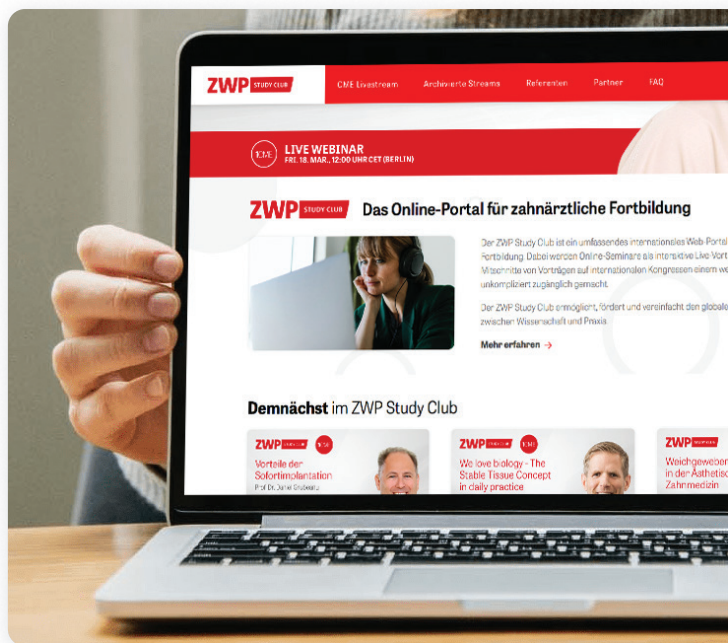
ZWP STUDY CLUB

CME Livestream
Archivierte Streams
Referenten
Partner
FAQ

CME
LIVE WEBINAR
FRI. 18. MAR., 12:00 UHR CET (BERLIN)

ZWP STUDY CLUB
Das Online-Portal für zahnärztliche Fortbildung

Der ZWP Study Club ist ein umfassendes internationales Web-Portal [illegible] Fortbildung. Dabei werden Online-Seminare als interaktive Live-Vort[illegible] Mitschnitte von Vorträgen auf internationalen Kongressen einem we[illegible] unkompliziert zugänglich gemacht.

Der ZWP Study Club ermöglicht, fördert und vereinfacht den globale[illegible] zwischen Wissenschaft und Praxis.

Mehr erfahren →

Demnächst im ZWP Study Club

ZWP STUDY CLUB
Vorteile der Sofortimplantation
Prof. Dr. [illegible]

ZWP STUDY CLUB
We love biology - The Stable Tissue Concept in daily practice

ZWP STUDY CLUB
Weichgewebe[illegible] in der Ästhetisc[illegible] Zahnmedizin